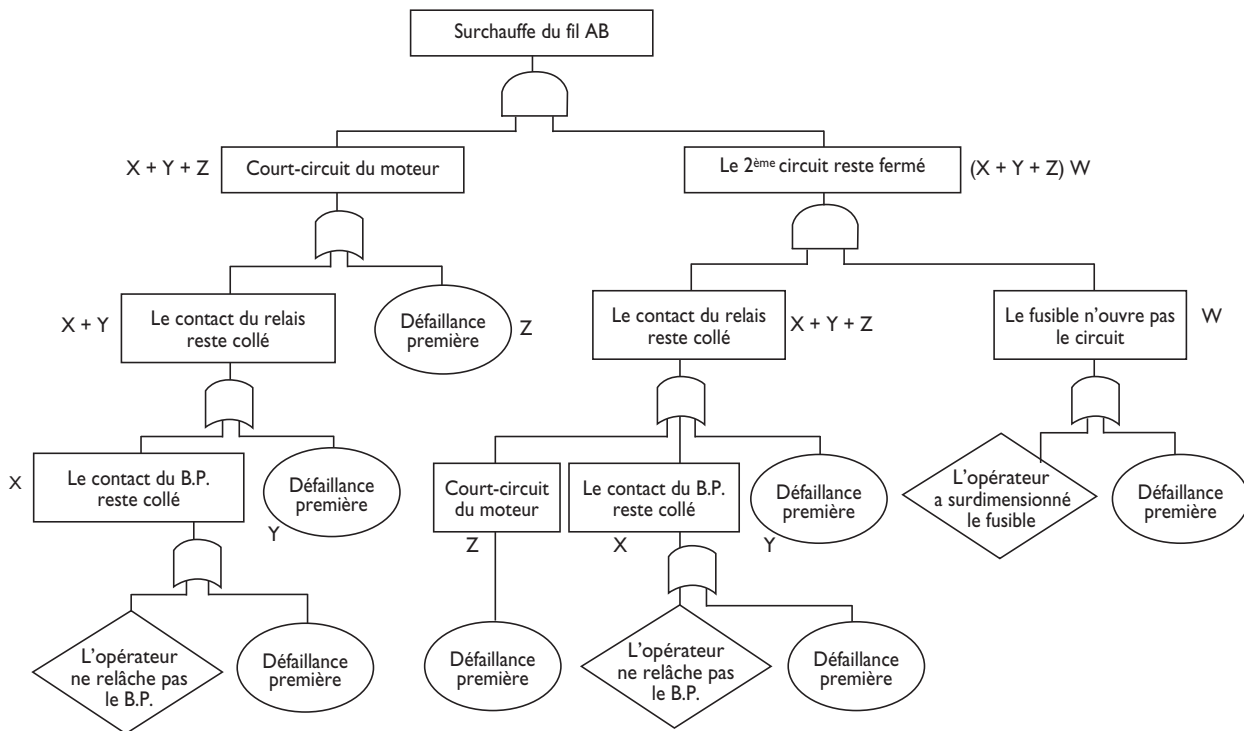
Surchauffe du fil AB

X + Y + Z

Court-circuit du moteur

Le 2$^{ème}$ circuit reste fermé

(X + Y + Z) W

X + Y

Le contact du relais reste collé

Défaillance première

Z

Le contact du relais reste collé

X + Y + Z

Le fusible n'ouvre pas le circuit

W

X

Le contact du B.P. reste collé

Défaillance première

Y

Court-circuit du moteur

Z

Le contact du B.P. reste collé

X

Défaillance première

Y

L'opérateur a surdimensionné le fusible

Défaillance première

L'opérateur ne relâche pas le B.P.

Défaillance première

Défaillance première

L'opérateur ne relâche pas le B.P.

Défaillance première